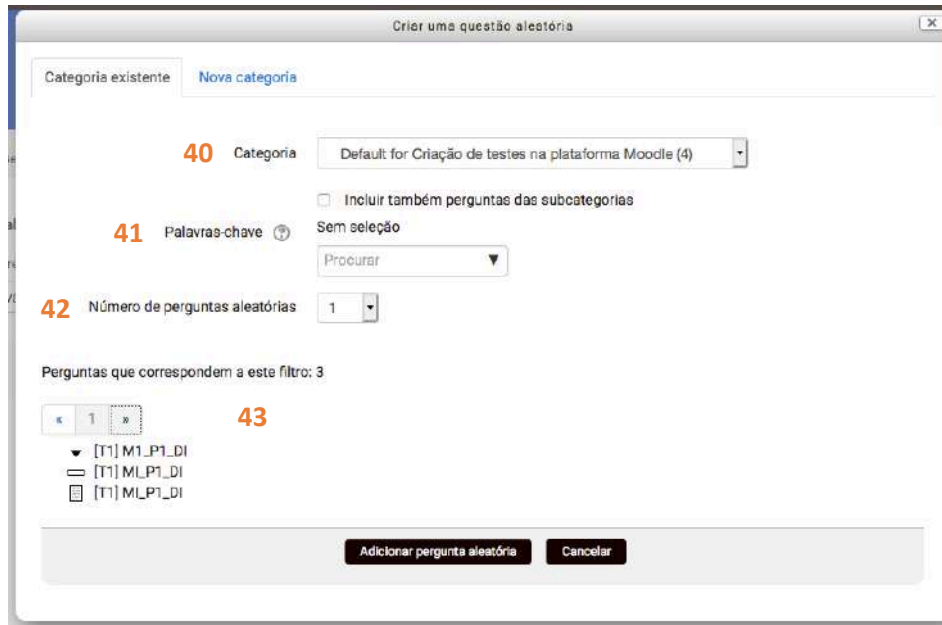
Criar uma questão aleatória

×

Categoria existente | Nova categoria

40 Categoria | Default for Criação de testes na plataforma Moodle (4)

Incluir também perguntas das subcategorias

41 Palavras-chave | Sem seleção

Procurar ▼

42 Número de perguntas aleatórias | 1

Perguntas que correspondem a este filtro: 3

« 1 » 43

[T1] M1_P1_DI
[T1] MI_P1_DI
[T1] MI_P1_DI

Adicionar pergunta aleatória | Cancelar